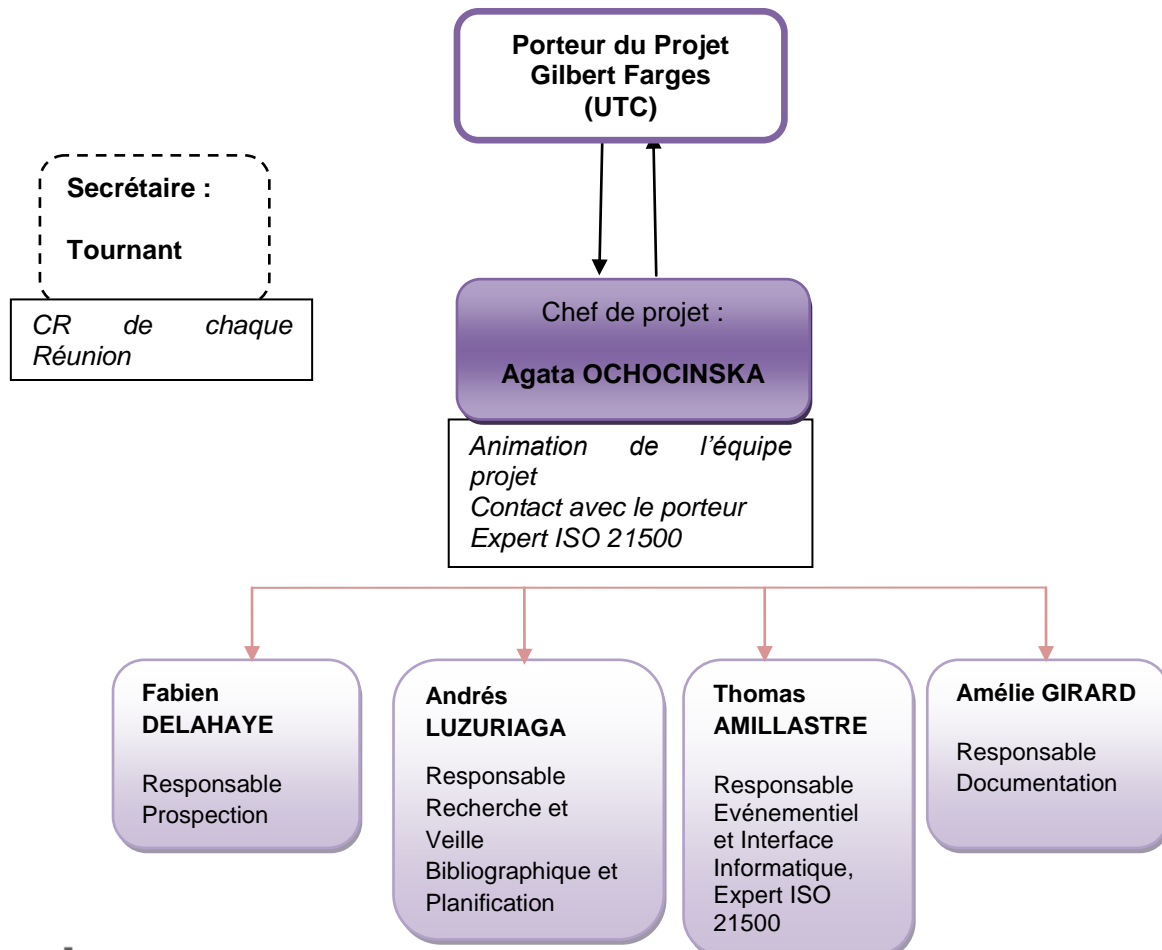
Porteur du Projet
Gilbert Farges
(UTC)

Secrétaire :

Tournant

CR de chaque Réunion

Chef de projet :

Agata OCHOCINSKA

Animation de l'équipe projet
Contact avec le porteur
Expert ISO 21500

Fabien DELAHAYE

Responsable Prospection

Andrés LUZURIAGA

Responsable Recherche et Veille Bibliographique et Planification

Thomas AMILLASTRE

Responsable Evénementiel et Interface Informatique, Expert ISO 21500

Amélie GIRARD

Responsable Documentation